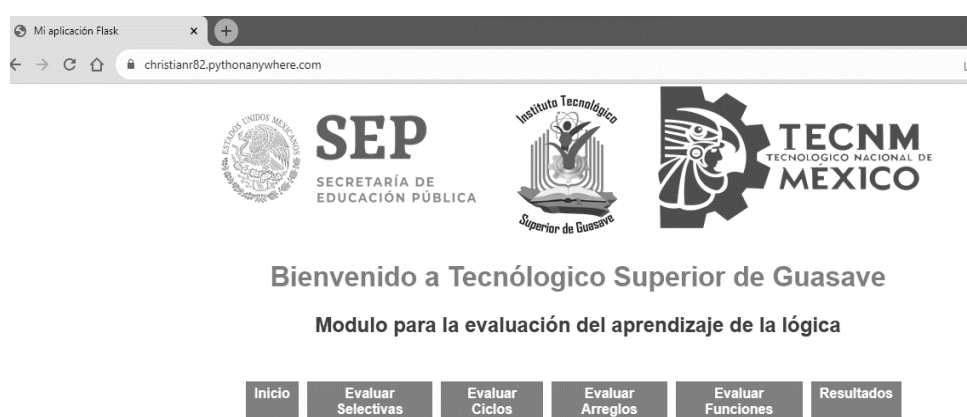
Mi aplicación Flask ×

christianr82.pythonanywhere.com

ESTADOS UNIDOS MEXICANOS

SEP
SECRETARÍA DE
EDUCACIÓN PÚBLICA

Instituto Tecnológico
Superior de Guasave

TECNM
TECNOLÓGICO NACIONAL DE
MÉXICO

Bienvenido a Tecnólogico Superior de Guasave

Modulo para la evaluación del aprendizaje de la lógica

Inicio | Evaluar Selectivas | Evaluar Ciclos | Evaluar Arreglos | Evaluar Funciones | Resultados